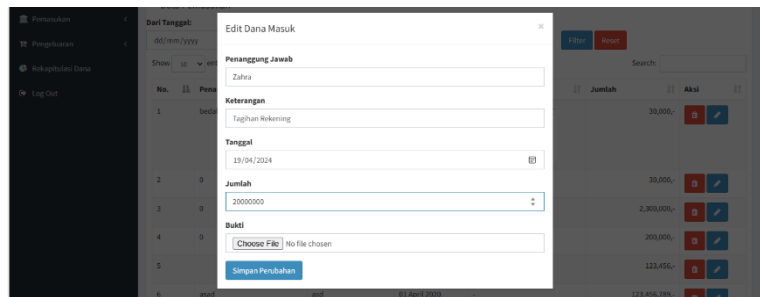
Pemasukan
Pengeluaran
Rekapitulasi Dana
Log Out

Dari Tanggal:
dd/mm/yyyy
Show 10 entries
No. Pena
1 besta
2 0
3 0
4 0
5
6 asad asd 01 April 2020

Filter Reset
Search:
Jumlah Aksi
30,000,-
30,000,-
2,300,000,-
200,000,-
123,456,-
123,456,789,-

Edit Dana Masuk
×
Penanggung Jawab
Zahra
Keterangan
Tagihan Rekening
Tanggal
19/04/2024
Jumlah
20000000
Bukti
Choose File No file chosen
Simpan Perubahan